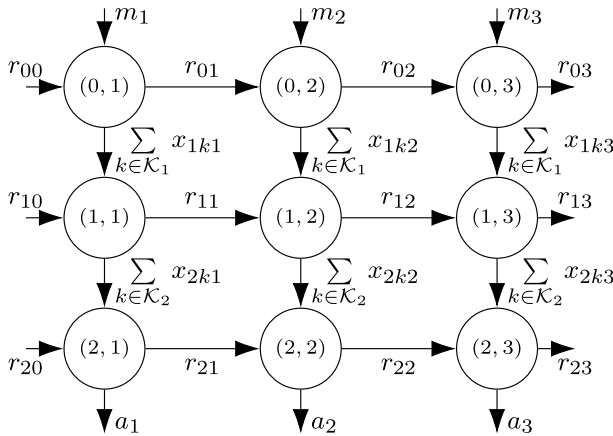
$m_1$ $m_2$ $m_3$

$r_{00}$ $(0,1)$ $r_{01}$ $(0,2)$ $r_{02}$ $(0,3)$ $r_{03}$

$\sum_{k\in\mathcal{K}_1} x_{1k1}$ $\sum_{k\in\mathcal{K}_1} x_{1k2}$ $\sum_{k\in\mathcal{K}_1} x_{1k3}$

$r_{10}$ $(1,1)$ $r_{11}$ $(1,2)$ $r_{12}$ $(1,3)$ $r_{13}$

$\sum_{k\in\mathcal{K}_2} x_{2k1}$ $\sum_{k\in\mathcal{K}_2} x_{2k2}$ $\sum_{k\in\mathcal{K}_2} x_{2k3}$

$r_{20}$ $(2,1)$ $r_{21}$ $(2,2)$ $r_{22}$ $(2,3)$ $r_{23}$

$a_1$ $a_2$ $a_3$